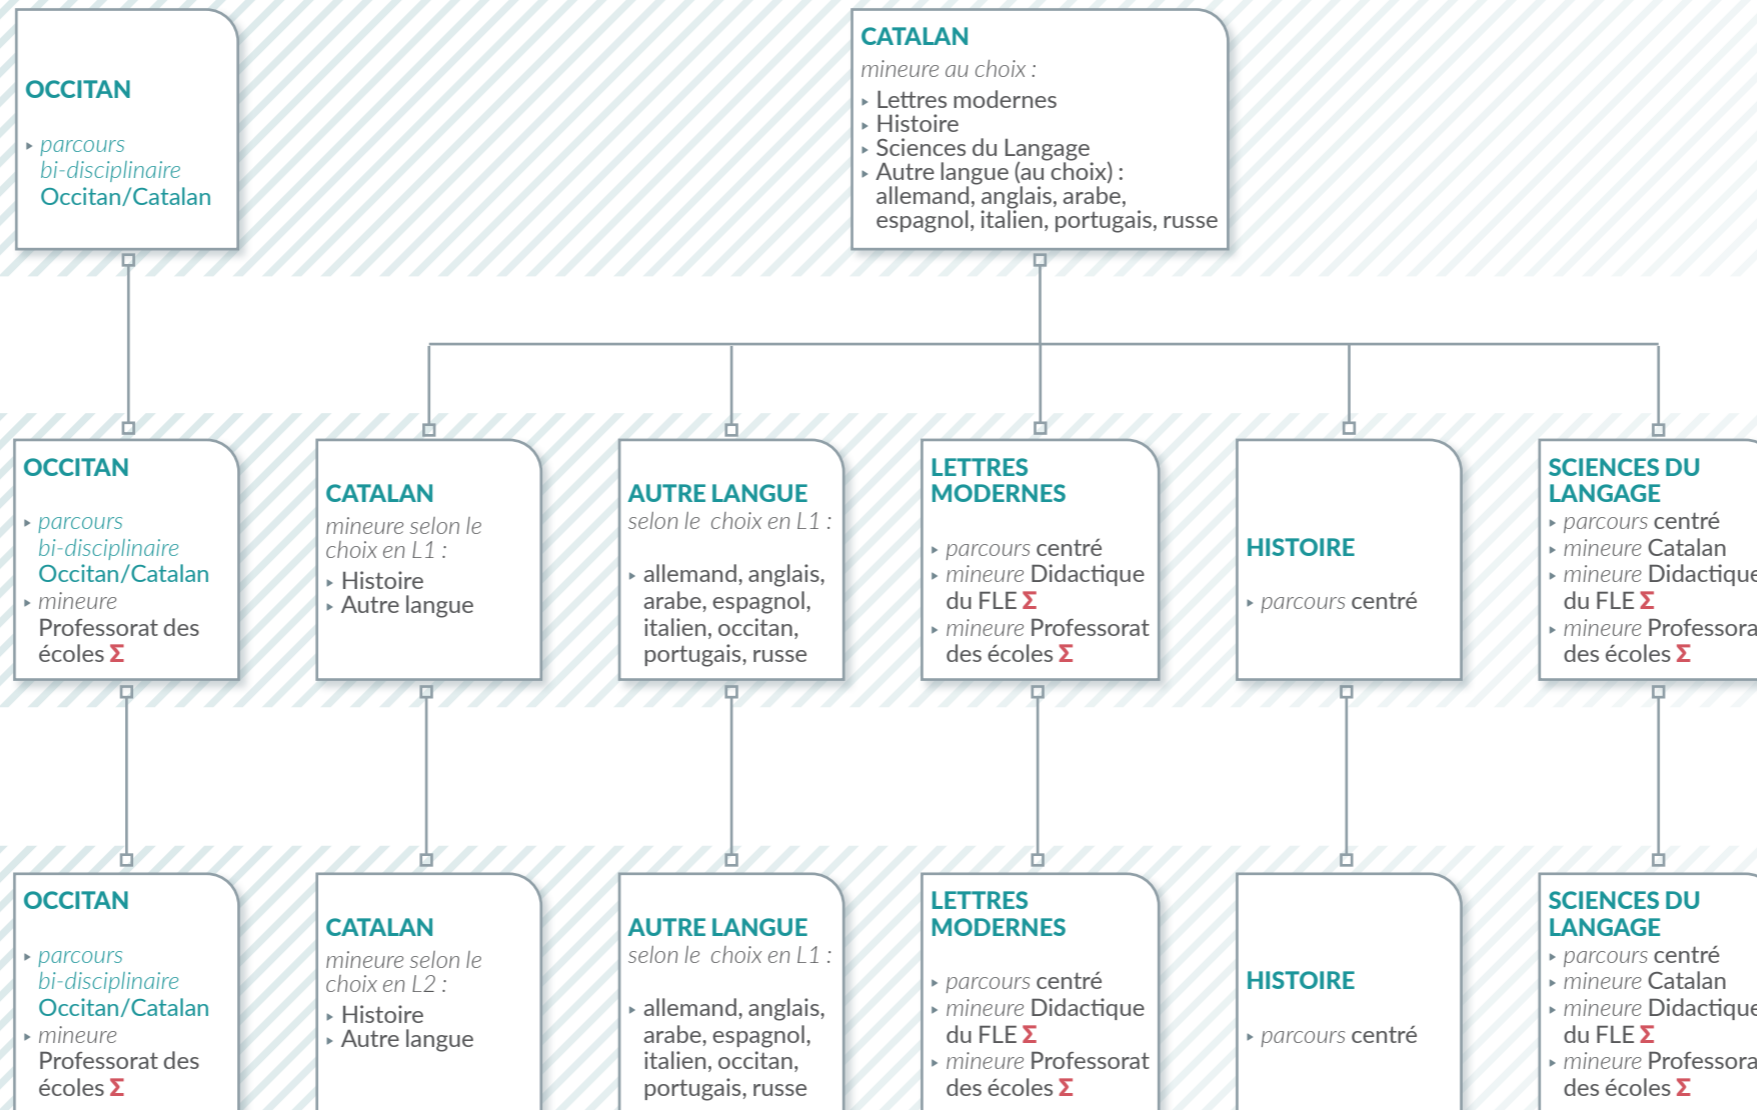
OCCITAN

parcours bi-disciplinaire Occitan/Catalan

CATALAN
mineure au choix :
Lettres modernes
Histoire
Sciences du Langage
Autre langue (au choix) : allemand, anglais, arabe, espagnol, italien, portugais, russe

OCCITAN
parcours bi-disciplinaire Occitan/Catalan
mineure Professorat des écoles Σ

CATALAN
mineure selon le choix en L1 :
Histoire
Autre langue

AUTRE LANGUE
selon le choix en L1 :
allemand, anglais, arabe, espagnol, italien, occitan, portugais, russe

LETTRES MODERNES
parcours centré
mineure Didactique du FLE Σ
mineure Professorat des écoles Σ

HISTOIRE
parcours centré

SCIENCES DU LANGAGE
parcours centré
mineure Catalan
mineure Didactique du FLE Σ
mineure Professora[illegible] des écoles Σ

OCCITAN
parcours bi-disciplinaire Occitan/Catalan
mineure Professorat des écoles Σ

CATALAN
mineure selon le choix en L2 :
Histoire
Autre langue

AUTRE LANGUE
selon le choix en L1 :
allemand, anglais, arabe, espagnol, italien, occitan, portugais, russe

LETTRES MODERNES
parcours centré
mineure Didactique du FLE Σ
mineure Professorat des écoles Σ

HISTOIRE
parcours centré

SCIENCES DU LANGAGE
parcours centré
mineure Catalan
mineure Didactique du FLE Σ
mineure Professora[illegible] des écoles Σ